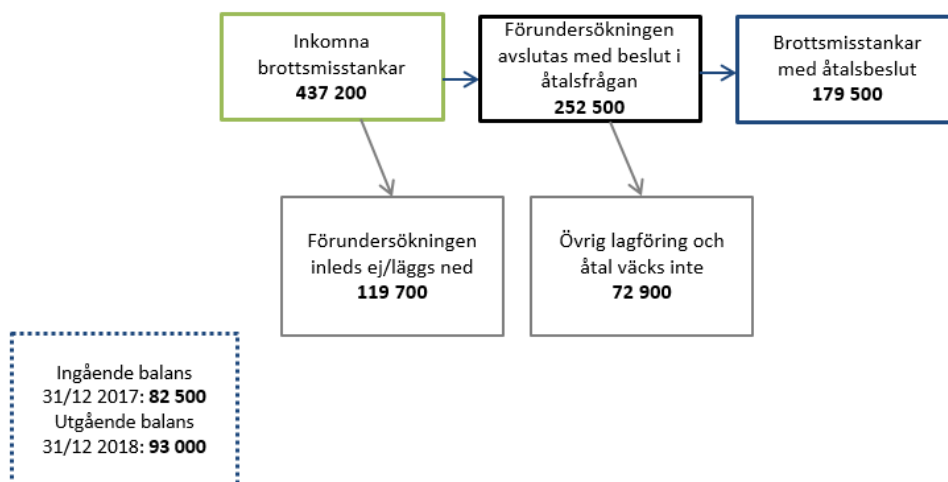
Inkomna brottsmisstankar
**437 200**

Förundersökningen avslutas med beslut i åtalsfrågan
**252 500**

Brottsmisstankar med åtalsbeslut
**179 500**

Förundersökningen inleds ej/läggs ned
**119 700**

Övrig lagföring och åtal väcks inte
**72 900**

Ingående balans
31/12 2017: **82 500**
Utgående balans
31/12 2018: **93 000**